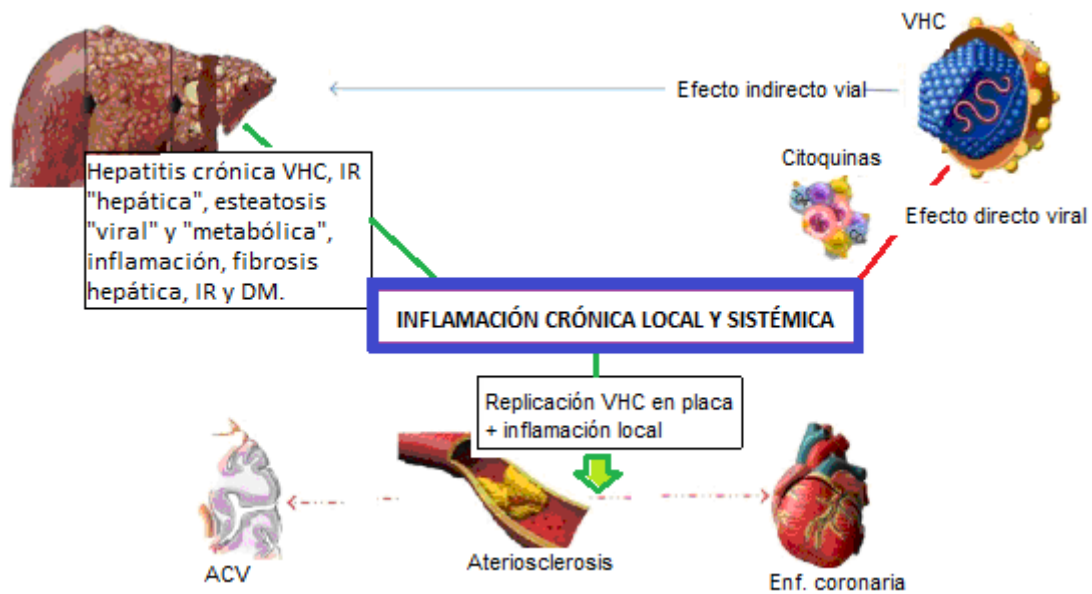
VHC

Efecto indirecto vial

Citoquinas

Efecto directo viral

Hepatitis crónica VHC, IR "hepática", esteatosis "viral" y "metabólica", inflamación, fibrosis hepática, IR y DM.

INFLAMACIÓN CRÓNICA LOCAL Y SISTÉMICA

Replicación VHC en placa + inflamación local

ACV

Ateriosclerosis

Enf. coronaria